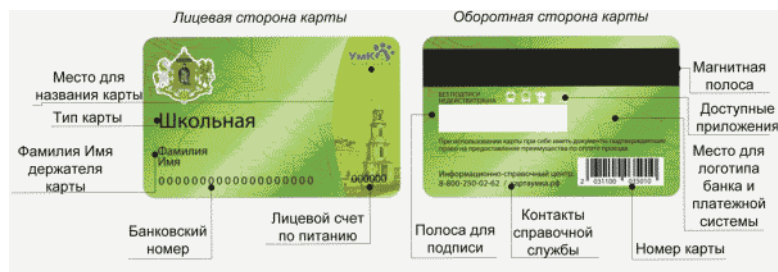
Лицевая сторона карты

Оборотная сторона карты

Место для названия карты

Тип карты

Фамилия Имя держателя карты

УмК

Школьная

Фамилия
Имя

0000000000000000

000000

Банковский номер

Лицевой счет по питанию

Без подписи недействительна

При использовании карты при себе иметь документ, подтверждающий право на предоставление преимущества по оплате проезда.

Информационно-справочный центр:
8-800-250-02-62 | картаумка.рф

2 031100 033010

Полоса для подписи

Контакты справочной службы

Номер карты

Магнитная полоса

Доступные приложения

Место для логотипа банка и платежной системы